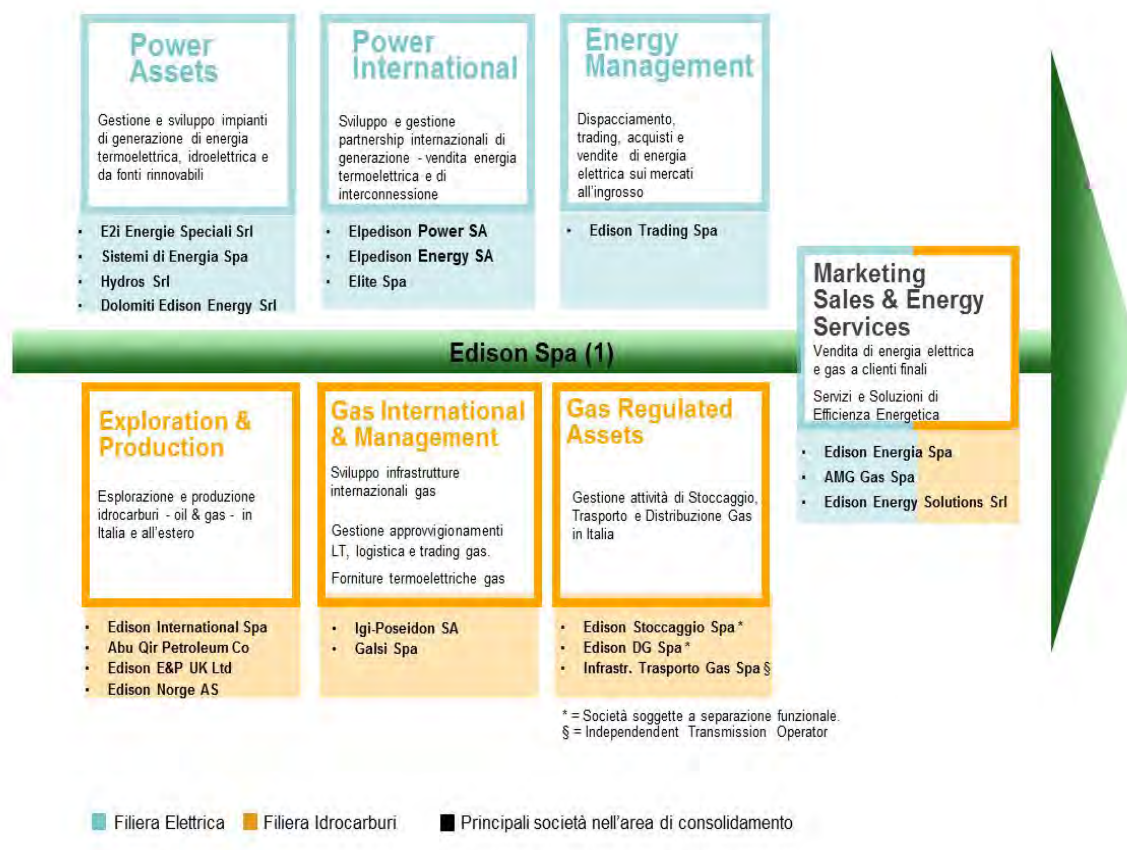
Power Assets

Gestione e sviluppo impianti di generazione di energia termoelettrica, idroelettrica e da fonti rinnovabili

- E2i Energie Speciali Srl
- Sistemi di Energia Spa
- Hydros Srl
- Dolomiti Edison Energy Srl

Power International

Sviluppo e gestione partnership internazionali di generazione - vendita energia termoelettrica e di interconnessione

- Elpedison Power SA
- Elpedison Energy SA
- Elite Spa

Energy Management

Dispacciamento, trading, acquisti e vendite di energia elettrica sui mercati all'ingrosso

- Edison Trading Spa

Marketing Sales & Energy Services

Vendita di energia elettrica e gas a clienti finali

Servizi e Soluzioni di Efficienza Energetica

- Edison Energia Spa
- AMG Gas Spa
- Edison Energy Solutions Srl

Edison Spa (1)

Exploration & Production

Esplorazione e produzione idrocarburi - oil & gas - in Italia e all'estero

- Edison International Spa
- Abu Qir Petroleum Co
- Edison E&P UK Ltd
- Edison Norge AS

Gas International & Management

Sviluppo infrastrutture internazionali gas

Gestione approvvigionamenti LT, logistica e trading gas.

Forniture termoelettriche gas

- Igi-Poseidon SA
- Galsi Spa

Gas Regulated Assets

Gestione attività di Stoccaggio, Trasporto e Distribuzione Gas in Italia

- Edison Stoccaggio Spa *
- Edison DG Spa *
- Infrastr. Trasporto Gas Spa §

* = Società soggette a separazione funzionale.
§ = Independendent Transmission Operator

Filiera Elettrica Filiera Idrocarburi Principali società nell'area di consolidamento